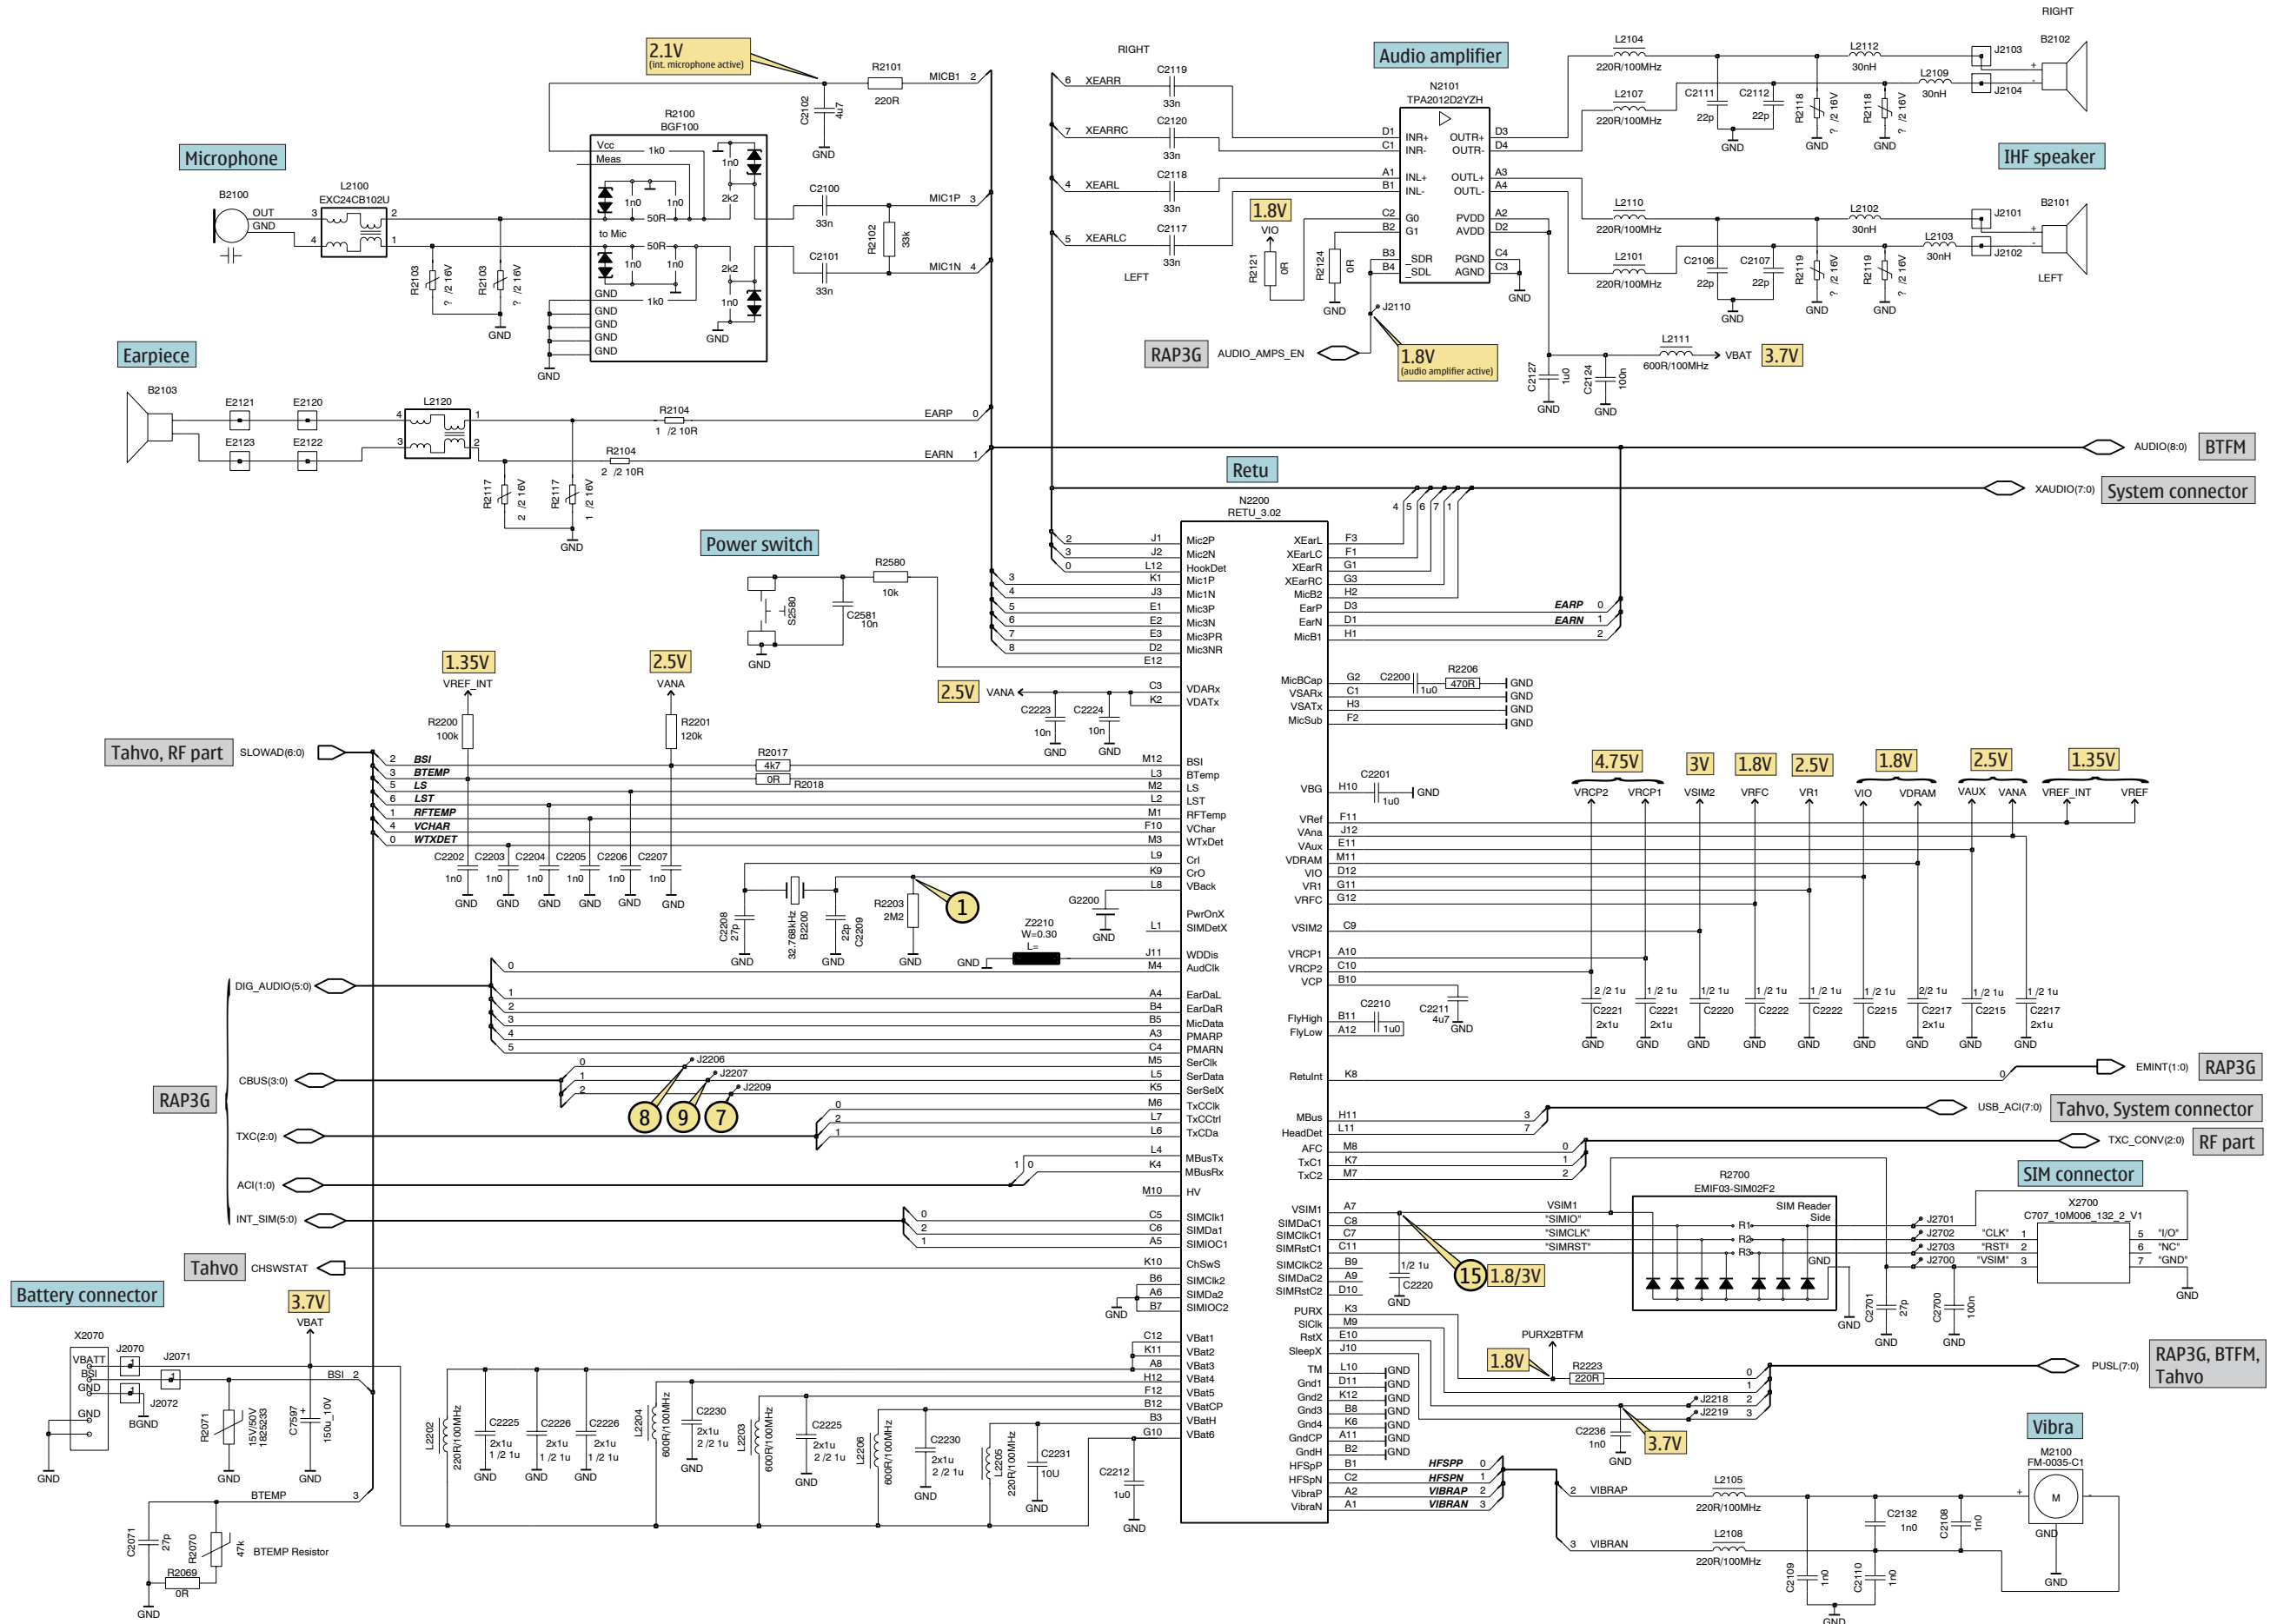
Microphone

Earpiece

Power switch

Retu

Audio amplifier

IHF speaker

RAP3G

BTFM

System connector

Tahvo, RF part

RAP3G

Tahvo

Battery connector

SIM connector

Vibra

Tahvo, System connector

RF part

RAP3G, BTFM, Tahvo

2.1V
(int. microphone active)

1.8V

1.8V
(audio amplifier active)

3.7V

2.5V

1.35V

2.5V

3.7V

4.75V

3V

1.8V

2.5V

1.8V

2.5V

1.35V

1.8V

3.7V

15 1.8/3V

B2100
OUT
GND
L2100
EXC24CB102U
R2100
BGF100
Vcc
Meas
to Mic
GND
GND
GND
GND
GND
R2101
220R
MICB1
C2102
4u7
C2100
33n
C2101
33n
R2102
33k
MIC1P
MIC1N
R2103
R2103
B2103
E2121
E2120
E2123
E2122
L2120
R2104
1 /2 10R
R2104
2 /2 10R
EARP
EARN
R2117
R2117

RIGHT
XEARR
XEARRC
XEARL
XEARLC
LEFT
C2119
33n
C2120
33n
C2118
33n
C2117
33n
N2101
TPA2012D2YZH
INR+
INR-
INL+
INL-
G0
G1
_SDR
_SDL
OUTR+
OUTR-
OUTL+
OUTL-
PVDD
AVDD
PGND
AGND
VIO
R2121
0R
R2124
0R
J2110
AUDIO_AMPS_EN
C2127
1u0
C2124
100n
L2111
600R/100MHz
VBAT
L2104
220R/100MHz
L2107
220R/100MHz
L2110
220R/100MHz
L2101
220R/100MHz
C2111
22p
C2112
22p
C2106
22p
C2107
22p
R2118
R2118
R2119
R2119
L2112
30nH
L2109
30nH
L2102
30nH
L2103
30nH
J2103
J2104
J2101
J2102
B2102
B2101
RIGHT
LEFT
AUDIO(8:0)
XAUDIO(7:0)

N2200
RETU_3.02
Mic2P
Mic2N
HookDet
Mic1P
Mic1N
Mic3P
Mic3N
Mic3PR
Mic3NR
XEarL
XEarLC
XEarR
XEarRC
MicB2
EarP
EarN
MicB1
VDARx
VDATx
MicBCap
VSARx
VSATx
MicSub
C2200
1u0
R2206
470R
BSI
BTemp
LS
LST
RFTemp
VChar
WTxDet
Crl
CrO
VBack
PwrOnX
SIMDetX
WDDis
AudClk
EarDaL
EarDaR
MicData
PMARP
PMARN
SerClk
SerData
SerSelX
TxCClk
TxCCtrl
TxCDa
MBusTx
MBusRx
HV
SIMClk1
SIMDa1
SIMIOC1
ChSwS
SIMClk2
SIMDa2
SIMIOC2
VBat1
VBat2
VBat3
VBat4
VBat5
VBatCP
VBatH
VBat6
VBG
C2201
1u0
VRef
VAna
VAux
VDRAM
VIO
VR1
VRFC
VSIM2
VRCP1
VRCP2
VCP
FlyHigh
FlyLow
C2210
1u0
C2211
4u7
RetuInt
MBus
HeadDet
AFC
TxC1
TxC2
VSIM1
SIMDaC1
SIMClkC1
SIMRstC1
SIMClkC2
SIMDaC2
SIMRstC2
PURX
SlClk
RstX
SleepX
TM
Gnd1
Gnd2
Gnd3
Gnd4
GndCP
GndH
HFSpP
HFSpN
VibraP
VibraN
HFSPP
HFSPN
VIBRAP
VIBRAN

R2580
10k
S2580
C2581
10n
VANA
C2223
10n
C2224
10n
VREF_INT
R2200
100k
R2201
120k
R2017
4k7
0R
R2018
SLOWAD(6:0)
BSI
BTEMP
LS
LST
RFTEMP
VCHAR
WTXDET
C2202
1n0
C2203
1n0
C2204
1n0
C2205
1n0
C2206
1n0
C2207
1n0
C2208
27p
B2200
32.768kHz
C2209
22p
R2203
2M2
G2200
Z2210
W=0.30
L=
DIG_AUDIO(5:0)
CBUS(3:0)
J2206
J2207
J2209
TXC(2:0)
ACI(1:0)
INT_SIM(5:0)
CHSWSTAT

VRCP2
VRCP1
VSIM2
VRFC
VR1
VIO
VDRAM
VAUX
VANA
VREF_INT
VREF
C2221
2x1u
C2221
2x1u
C2220
C2222
C2222
C2215
C2217
2x1u
C2215
C2217
2x1u
EMINT(1:0)
USB_ACI(7:0)
TXC_CONV(2:0)

R2700
EMIF03-SIM02F2
SIM Reader Side
"SIMIO"
"SIMCLK"
"SIMRST"
R1
R2
R3
C2220
1/2 1u
J2701
J2702
J2703
J2700
"CLK"
"RST"
"VSIM"
X2700
C707_10M006_132_2_V1
"I/O"
"NC"
"GND"
C2701
27p
C2700
100n
PURX2BTFM
R2223
220R
J2218
J2219
C2236
1n0
PUSL(7:0)
L2105
220R/100MHz
L2108
220R/100MHz
VIBRAP
VIBRAN
M2100
FM-0035-C1
M
C2132
1n0
C2108
1n0
C2109
1n0
C2110
1n0

X2070
VBATT
BSI
GND
GND
J2070
J2071
J2072
BGND
R2071
15V/50V
1825233
C7597
150u_10V
VBAT
BTEMP
C2071
27p
R2070
47k
BTEMP Resistor
R2069
0R
L2202
220R/100MHz
C2225
2x1u
C2226
2x1u
C2226
2x1u
L2204
600R/100MHz
C2230
2x1u
L2203
600R/100MHz
C2225
2x1u
L2206
600R/100MHz
C2230
2x1u
L2205
220R/100MHz
C2231
10U
C2212
1u0
GND